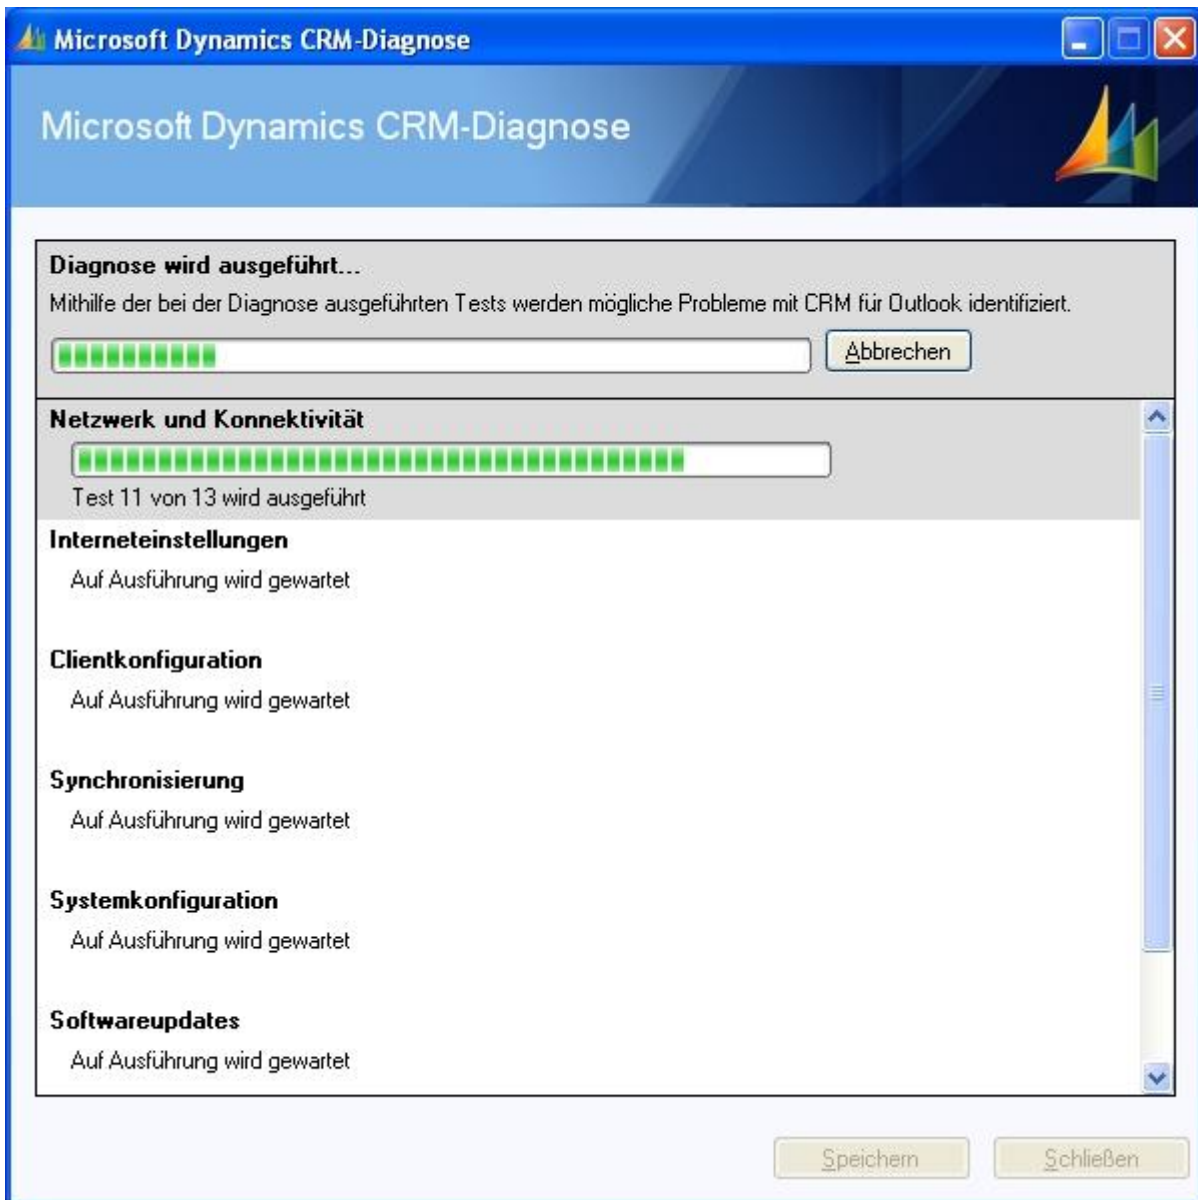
Microsoft Dynamics CRM-Diagnose

Microsoft Dynamics CRM-Diagnose

Diagnose wird ausgeführt...

Mithilfe der bei der Diagnose ausgeführten Tests werden mögliche Probleme mit CRM für Outlook identifiziert.

Abbrechen

Netzwerk und Konnektivität

Test 11 von 13 wird ausgeführt

Interneteinstellungen

Auf Ausführung wird gewartet

Clientkonfiguration

Auf Ausführung wird gewartet

Synchronisierung

Auf Ausführung wird gewartet

Systemkonfiguration

Auf Ausführung wird gewartet

Softwareupdates

Auf Ausführung wird gewartet

Speichern

Schließen